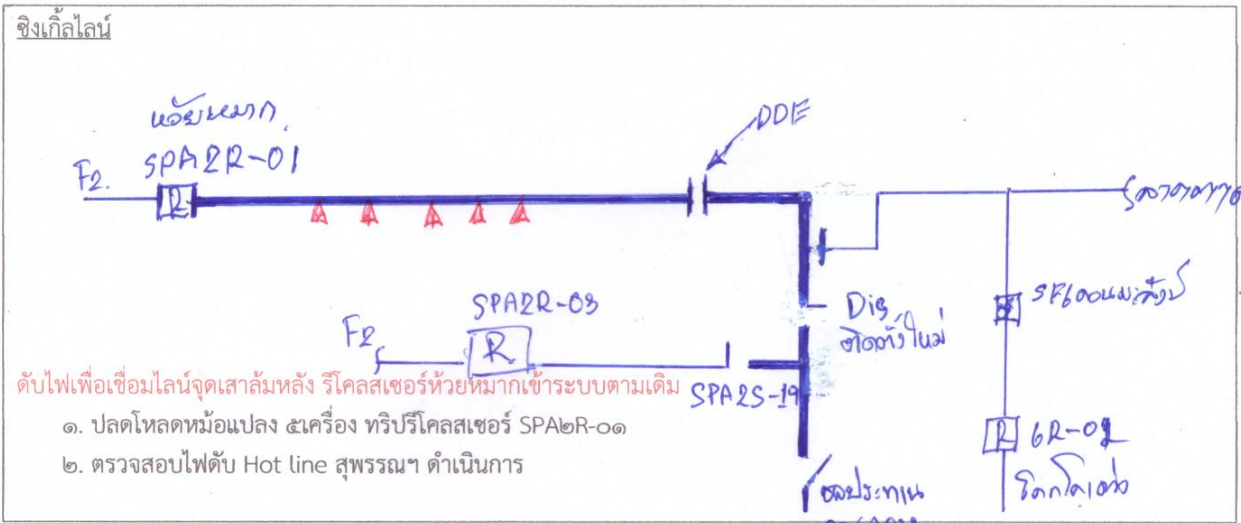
ซิงเกิ้ลไลน์

หลังหมาก

F2. SPA2R-01

DDE

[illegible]

SPA2R-03

F2

Dis ติดตั้งใหม่

SF6 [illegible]

ดับไฟเพื่อเชื่อมไลน์จุดเสาล้มหลัง รีโคลสเซอร์ห้วยหมากเข้าระบบตามเดิม SPA2S-19

๑. ปลดโหลดหม้อแปลง ๕เครื่อง ทริปรีโคลสเซอร์ SPA๒R-๐๑

๒. ตรวจสอบไฟดับ Hot line สุพรรณฯ ดำเนินการ

6R-02 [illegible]

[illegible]